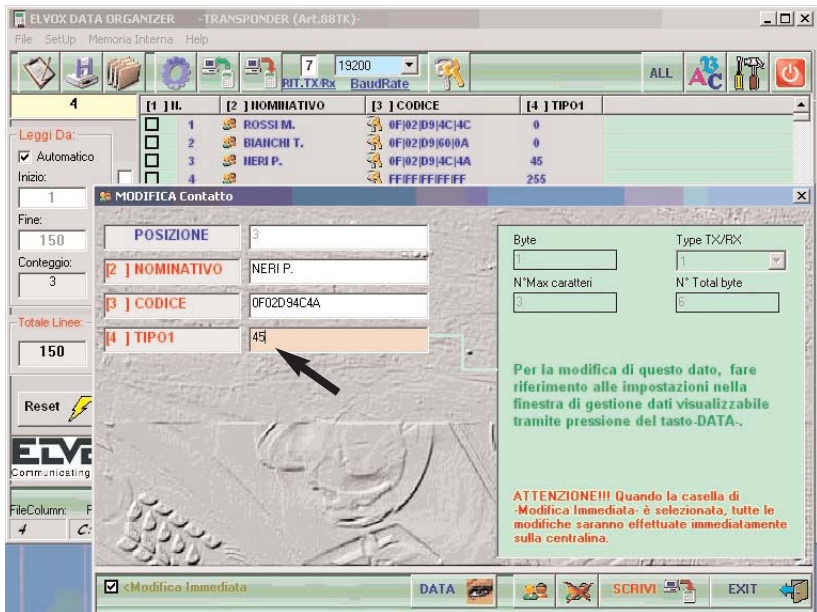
ELVOX DATA ORGANIZER -TRANSPONDER (Art.88TK)-

File SetUp Memoria Interna Help

7 RIT.TX/Rx 19200 BaudRate ALL

4

| [1 ] N. | [2 ] NOMINATIVO | [3 ] CODICE | [4 ] TIPO1 |
|---|---|---|---|
| 1 | ROSSI M. | 0F\|02\|D9\|4C\|4C | 0 |
| 2 | BIANCHI T. | 0F\|02\|D9\|60\|0A | 0 |
| 3 | NERI P. | 0F\|02\|D9\|4C\|4A | 45 |
| 4 | | FF\|FF\|FF\|FF\|FF | 255 |

Leggi Da:
Automatico
Inizio:
1
Fine:
150
Conteggio:
3
Totale Linee:
150
Reset
ELVO
Communicating
FileColumn: F
4 C:

MODIFICA Contatto

POSIZIONE 3
[2 ] NOMINATIVO NERI P.
[3 ] CODICE 0F02D94C4A
[4 ] TIPO1 45

Byte
1
Type TX/RX
1
N°Max caratteri
3
N° Total byte
6

Per la modifica di questo dato, fare riferimento alle impostazioni nella finestra di gestione dati visualizzabile tramite pressione del tasto-DATA-.

ATTENZIONE!!! Quando la casella di -Modifica Immediata- è selezionata, tutte le modifiche saranno effettuate immediatamente sulla centralina.

<Modifica Immediata DATA SCRIVI EXIT